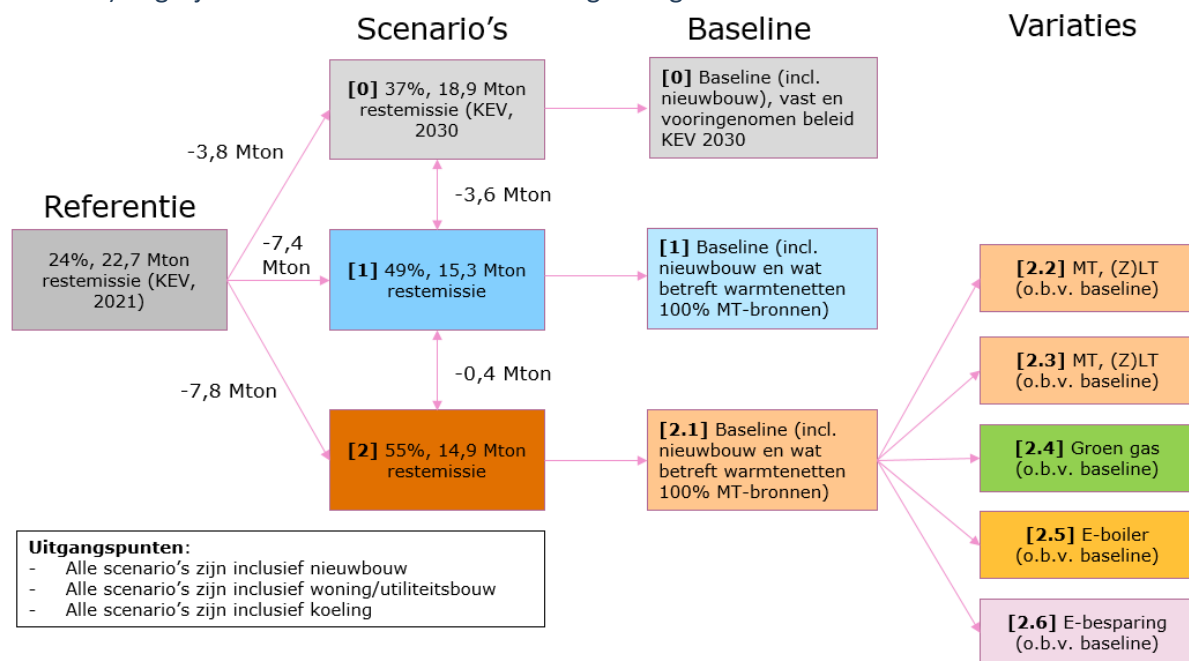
Scenario's

Baseline

Variaties

[0] 37%, 18,9 Mton restemissie (KEV, 2030

[0] Baseline (incl. nieuwbouw), vast en vooringenomen beleid KEV 2030

-3,8 Mton

-3,6 Mton

Referentie

24%, 22,7 Mton restemissie (KEV, 2021)

-7,4 Mton

[1] 49%, 15,3 Mton restemissie

[1] Baseline (incl. nieuwbouw en wat betreft warmtenetten 100% MT-bronnen)

[2.2] MT, (Z)LT (o.b.v. baseline)

-0,4 Mton

-7,8 Mton

[2.3] MT, (Z)LT (o.b.v. baseline)

[2] 55%, 14,9 Mton restemissie

[2.1] Baseline (incl. nieuwbouw en wat betreft warmtenetten 100% MT-bronnen)

[2.4] Groen gas (o.b.v. baseline)

Uitgangspunten:
- Alle scenario's zijn inclusief nieuwbouw
- Alle scenario's zijn inclusief woning/utiliteitsbouw
- Alle scenario's zijn inclusief koeling

[2.5] E-boiler (o.b.v. baseline)

[2.6] E-besparing (o.b.v. baseline)